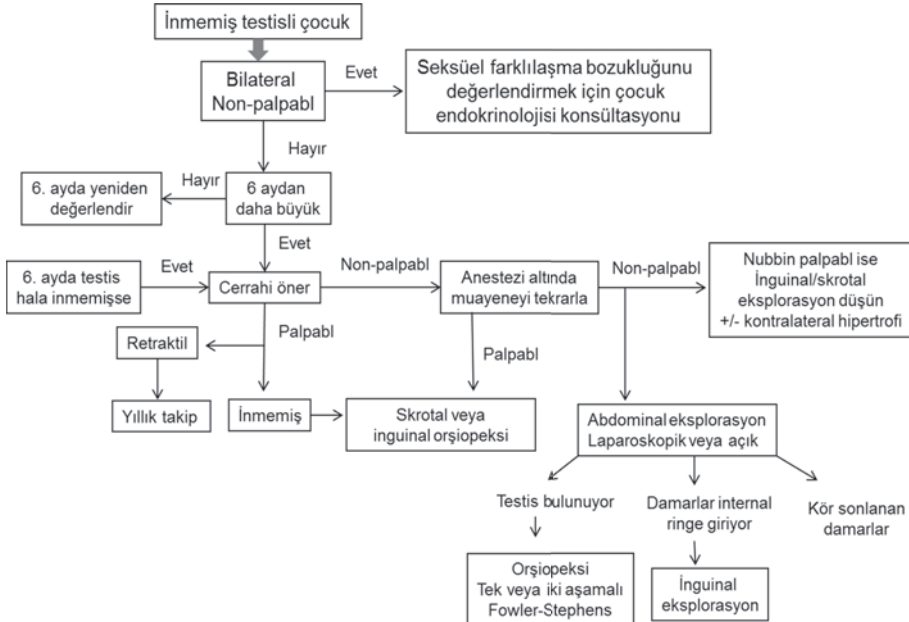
İnmemiş testisli çocuk

Bilateral Non-palpabl

Evet

Seksüel farklılaşma bozukluğunu değerlendirmek için çocuk endokrinolojisi konsültasyonu

Hayır

6. ayda yeniden değerlendir

Hayır

6 aydan daha büyük

Evet

6. ayda testis hala inmemişse

Evet

Cerrahi öner

Non-palpabl

Anestezi altında muayeneyi tekrarla

Non-palpabl

Nubbin palpabl ise İnguinal/skrotal eksplorasyon düşün +/- kontralateral hipertrofi

Palpabl

Retraktil

Yıllık takip

İnmemiş

Palpabl

Skrotal veya inguinal orşiopeksi

Abdominal eksplorasyon Laparoskopik veya açık

Testis bulunuyor

Damarlar internal ringe giriyor

Kör sonlanan damarlar

Orşiopeksi Tek veya iki aşamalı Fowler-Stephens

İnguinal eksplorasyon